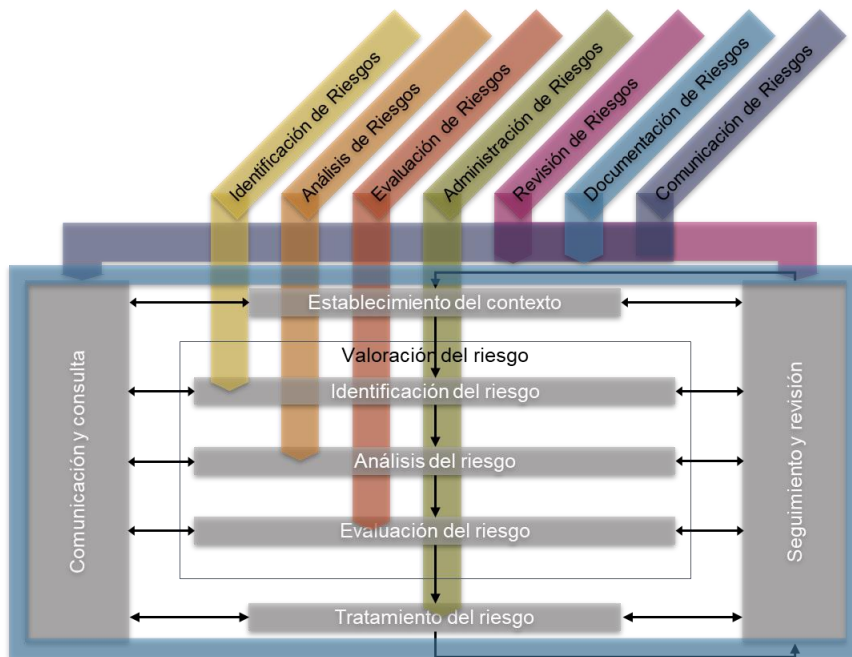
Identificación de Riesgos
Análisis de Riesgos
Evaluación de Riesgos
Administración de Riesgos
Revisión de Riesgos
Documentación de Riesgos
Comunicación de Riesgos

Comunicación y consulta

Establecimiento del contexto

Valoración del riesgo

Identificación del riesgo

Análisis del riesgo

Evaluación del riesgo

Tratamiento del riesgo

Seguimiento y revisión